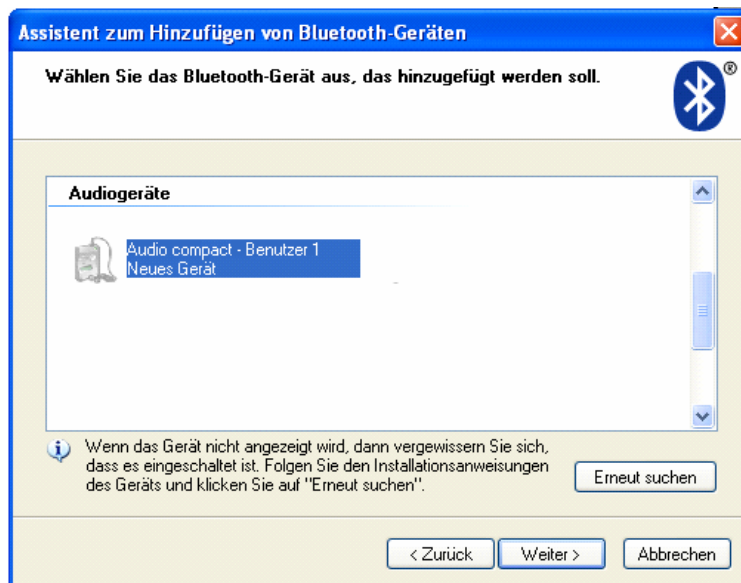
Assistent zum Hinzufügen von Bluetooth-Geräten

Wählen Sie das Bluetooth-Gerät aus, das hinzugefügt werden soll.

Audiogeräte

Audio compact - Benutzer 1
Neues Gerät

Wenn das Gerät nicht angezeigt wird, dann vergewissern Sie sich, dass es eingeschaltet ist. Folgen Sie den Installationsanweisungen des Geräts und klicken Sie auf "Erneut suchen".

Erneut suchen

< Zurück
Weiter >
Abbrechen